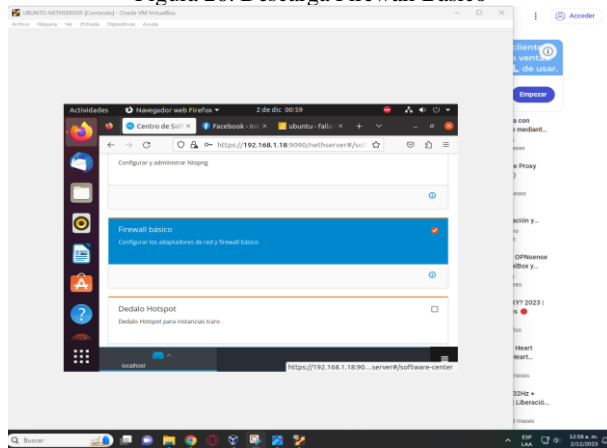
Figura 20. Descarga Firewall Basico

UBUNTU-NETHSERVER [Corriendo] - Oracle VM VirtualBox

Archivo Máquina Ver Entrada Dispositivos Ayuda

Acceder

cliente
a venta
, de usar.

Empezar

a con
mediant...

e Proxy

ación y...

OPNsense
lBox y...

Y? 2023 |

Heart
Heart...

32Hz +
Liberació...

Actividades Navegador web Firefox 2 de dic 00:59

Centro de Sof × Facebook - Ini × ubuntu - fallo ×

https://192.168.1.18:9090/nethserver#/sof

Configurar y administrar Ntopng

Firewall básico

Configurar los adaptadores de red y firewall básico

Dedalo Hotspot

Dedalo Hotspot para instancias Icaro

localhost

https://192.168.1.18:90....server#/software-center

Buscar

ESP LAA 12:58 a. m. 2/12/2023